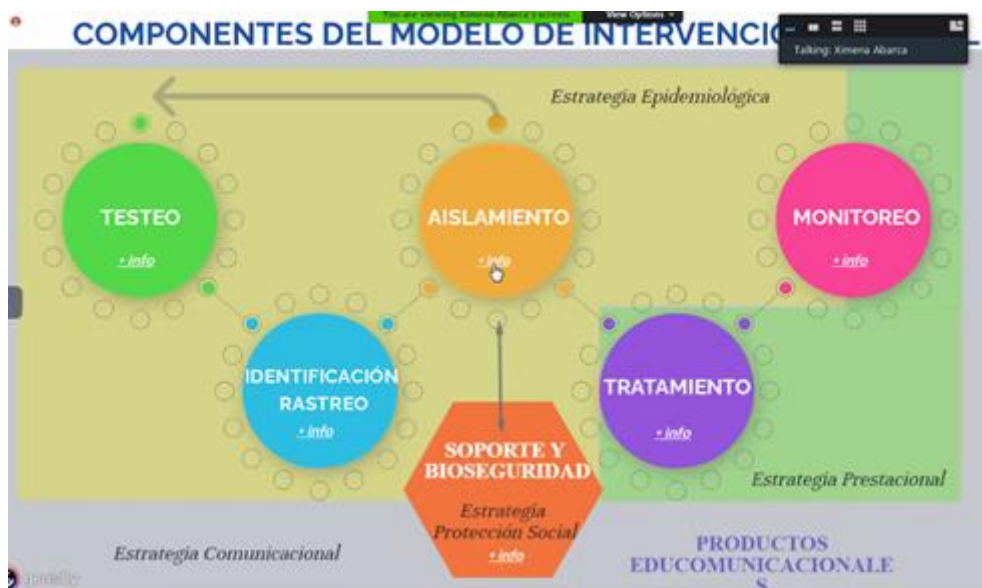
You are viewing Ximena Abarca's screen View Options

COMPONENTES DEL MODELO DE INTERVENCIO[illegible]

Talking: Ximena Abarca

Estrategia Epidemiológica

TESTEO
+ info

AISLAMIENTO
+ info

MONITOREO
+ info

IDENTIFICACIÓN RASTREO
+ info

TRATAMIENTO
+ info

SOPORTE Y BIOSEGURIDAD

Estrategia Prestacional

Estrategia Protección Social
+ info

Estrategia Comunicacional

PRODUCTOS EDUCOMUNICACIONALE S

prezi